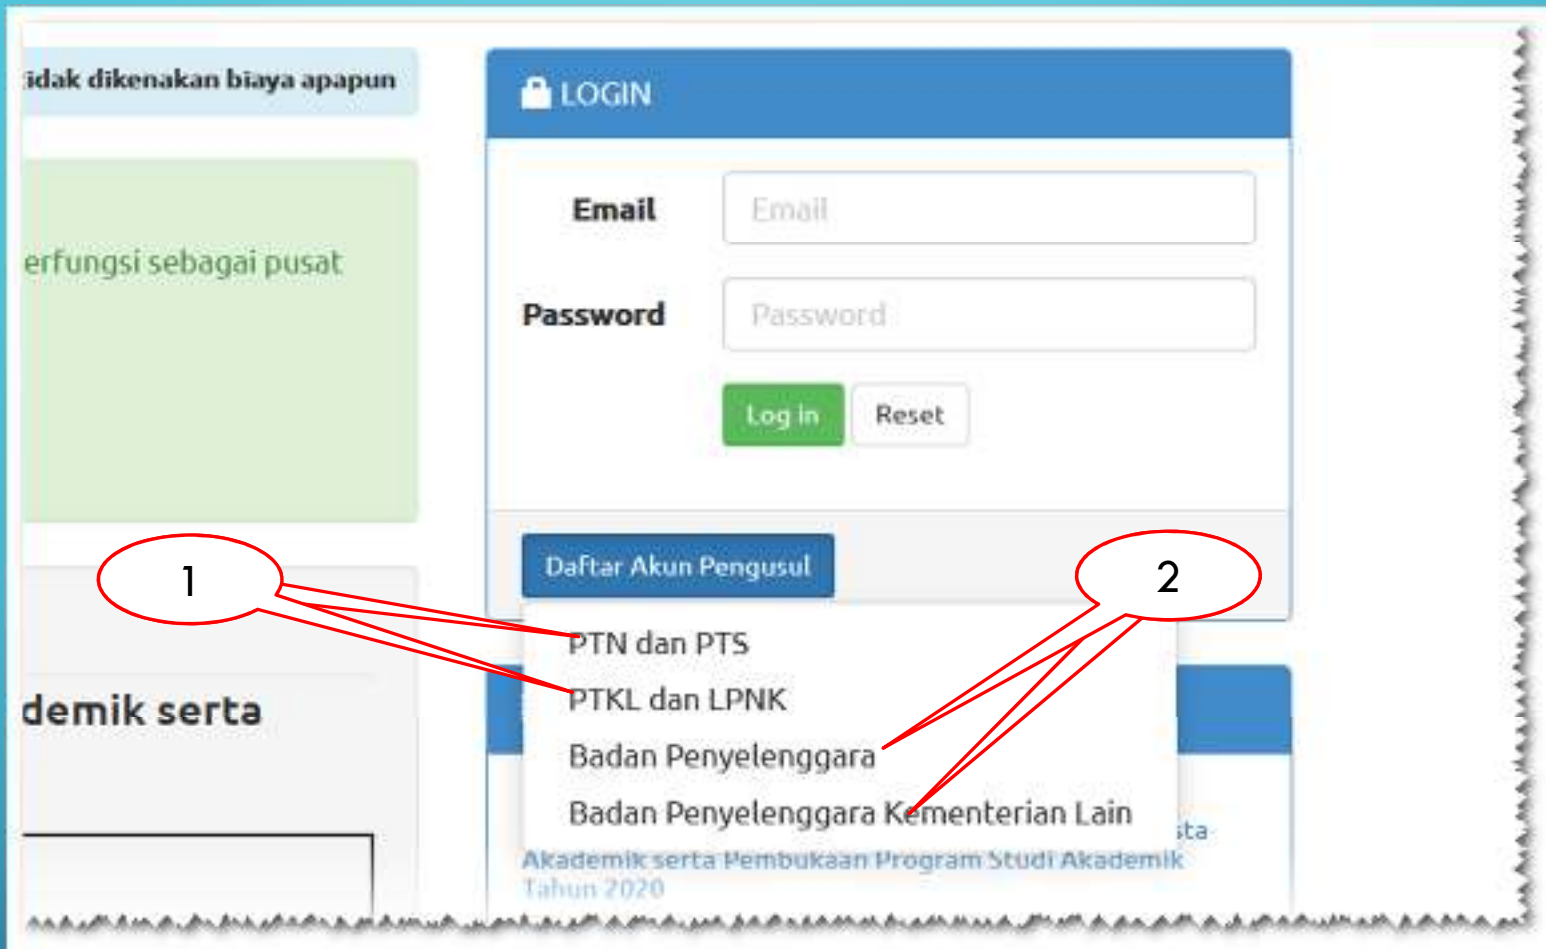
idak dikenakan biaya apapun

erfungsi sebagai pusat

demik serta

LOGIN

Email

Email

Password

Password

Log in

Reset

Daftar Akun Pengusul

PTN dan PTS

PTKL dan LPNK

Badan Penyelenggara

Badan Penyelenggara Kementerian Lain

1

2

sta

Akademik serta Pembukaan Program Studi Akademik Tahun 2020